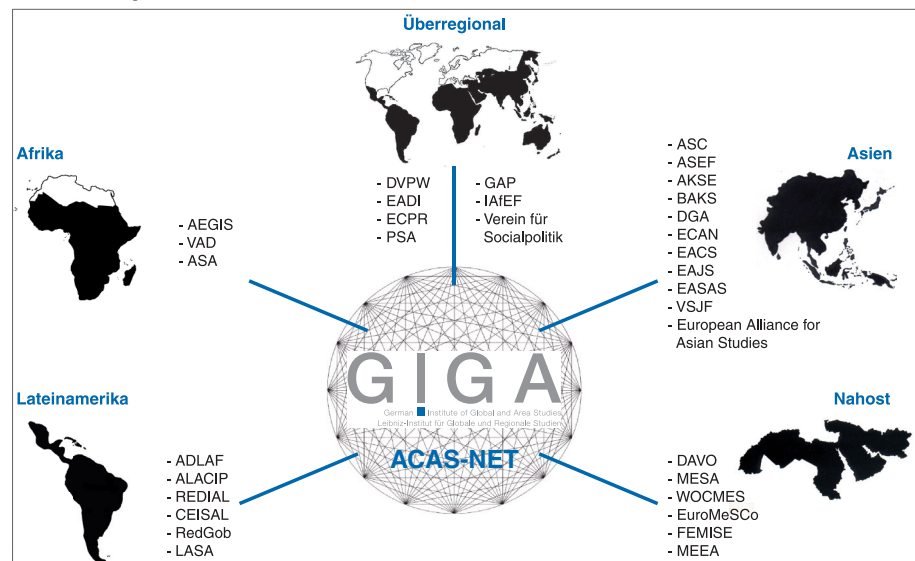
Überregional

- DVPW
- EADI
- ECPR
- PSA

- GAP
- IAfEF
- Verein für Socialpolitik

Afrika

- AEGIS
- VAD
- ASA

Asien

- ASC
- ASEF
- AKSE
- BAKS
- DGA
- ECAN
- EACS
- EAJS
- EASAS
- VSJF
- European Alliance for Asian Studies

GIGA
German Institute of Global and Area Studies
Leibniz-Institut für Globale und Regionale Studien

ACAS-NET

Lateinamerika

- ADLAF
- ALACIP
- REDIAL
- CEISAL
- RedGob
- LASA

Nahost

- DAVO
- MESA
- WOCMES
- EuroMeSCo
- FEMISE
- MEEA